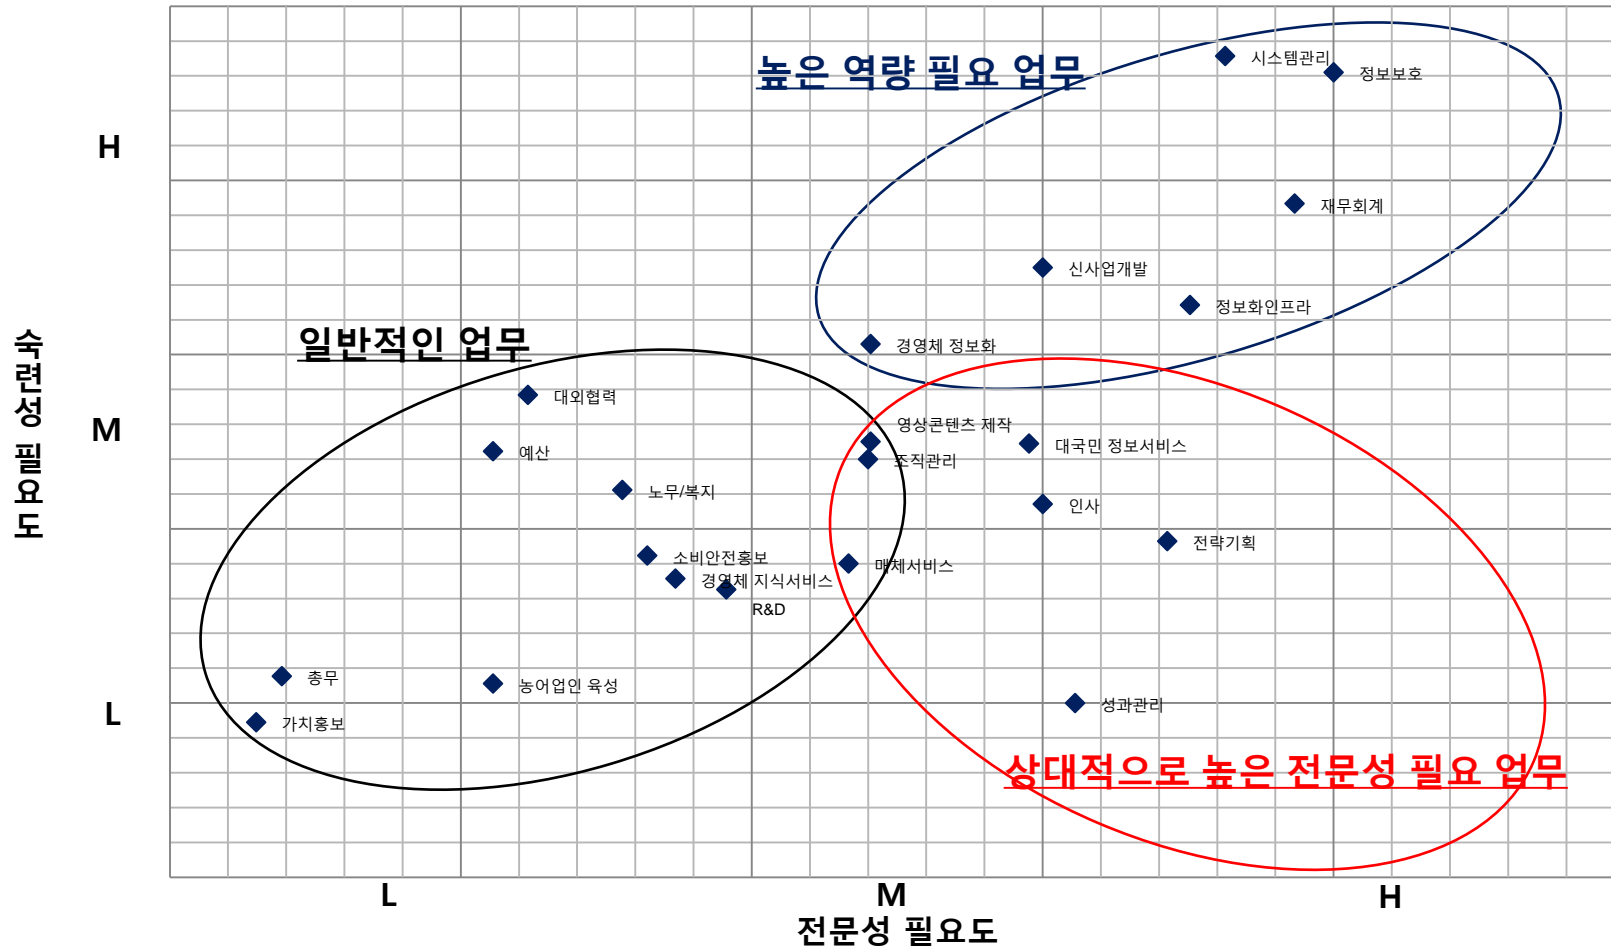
높은 역량 필요 업무

시스템관리
정보보호
재무회계
신사업개발
정보화인프라
경영체 정보화

일반적인 업무

대외협력
예산
노무/복지
소비안전홍보
경영체 지식서비스
R&D
총무
가치홍보
농어업인 육성

영상콘텐츠 제작
조직관리
대국민 정보서비스
인사
전략기획
매체서비스
성과관리

상대적으로 높은 전문성 필요 업무

H
M
L
숙련성 필요도

L
M
H
전문성 필요도